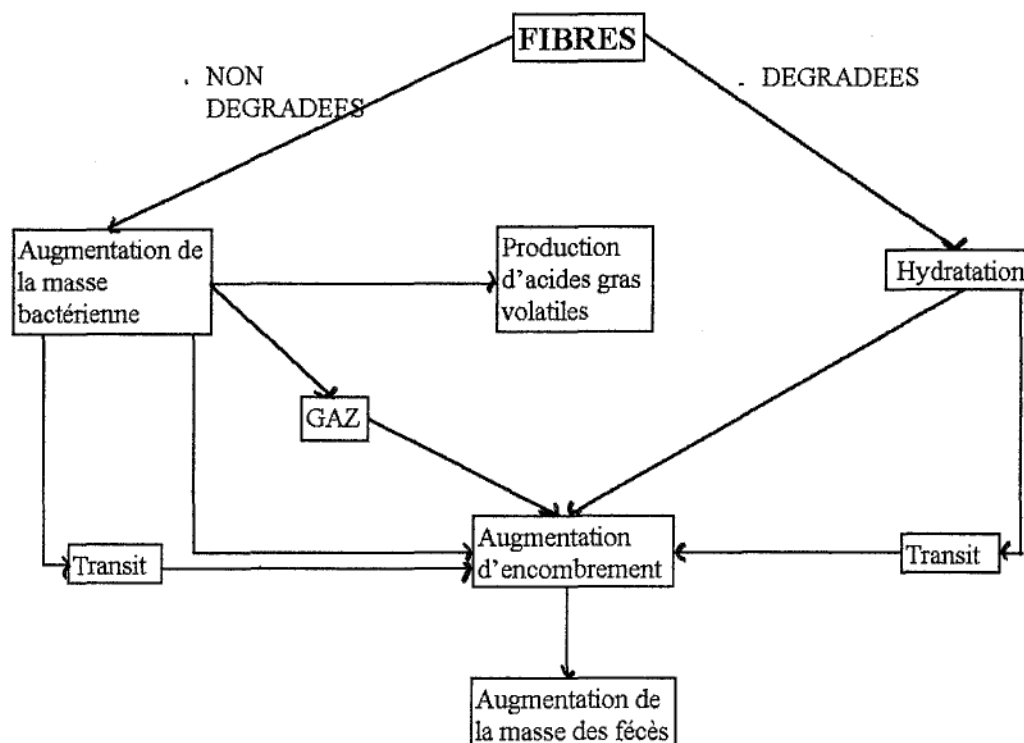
FIBRES

. NON DEGRADEES

. DEGRADEES

Augmentation de la masse bactérienne

Production d'acides gras volatiles

Hydratation

GAZ

Transit

Augmentation d'encombrement

Transit

Augmentation de la masse des fécès